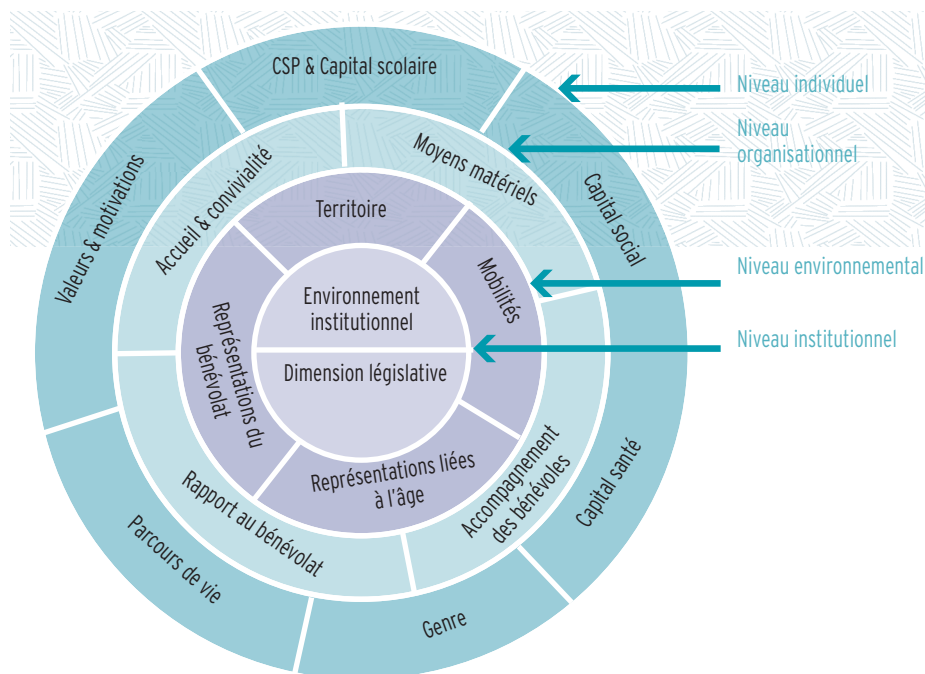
CSP & Capital scolaire

Valeurs & motivations

Capital social

Capital santé

Genre

Parcours de vie

Accueil & convivialité

Moyens matériels

Accompagnement des bénévoles

Rapport au bénévolat

Territoire

Mobilités

Représentations liées à l'âge

Représentations du bénévolat

Environnement institutionnel

Dimension législative

Niveau individuel

Niveau organisationnel

Niveau environnemental

Niveau institutionnel